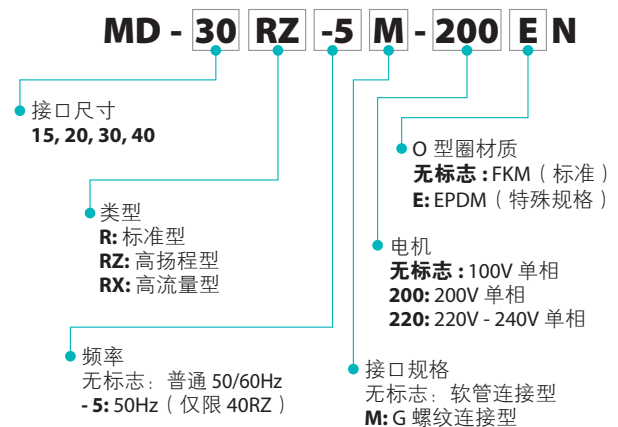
MD - 30 RZ -5 M - 200 E N

接口尺寸
15, 20, 30, 40

类型
R: 标准型
RZ: 高扬程型
RX: 高流量型

频率
无标志：普通 50/60Hz
- 5: 50Hz（仅限 40RZ）

O 型圈材质
无标志 : FKM（标准）
E: EPDM（特殊规格）

电机
无标志 : 100V 单相
200: 200V 单相
220: 220V - 240V 单相

接口规格
无标志：软管连接型
M: G 螺纹连接型